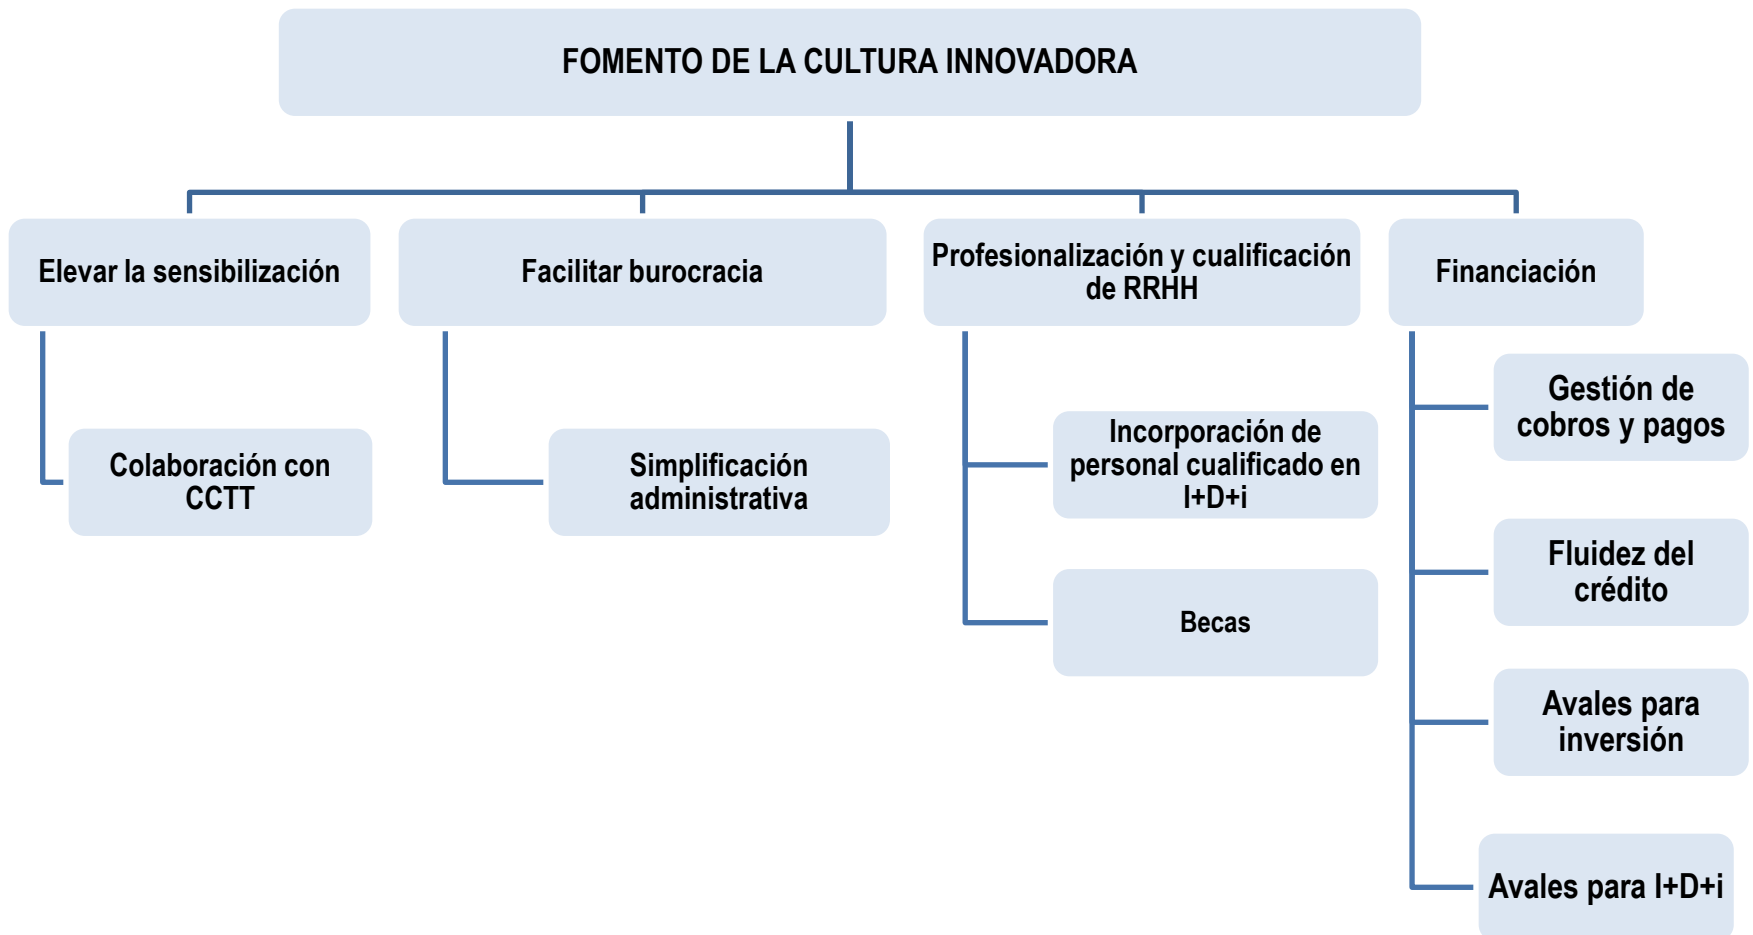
FOMENTO DE LA CULTURA INNOVADORA

Elevar la sensibilización

Colaboración con CCTT

Facilitar burocracia

Simplificación administrativa

Profesionalización y cualificación de RRHH

Incorporación de personal cualificado en I+D+i

Becas

Financiación

Gestión de cobros y pagos

Fluidez del crédito

Avales para inversión

Avales para I+D+i